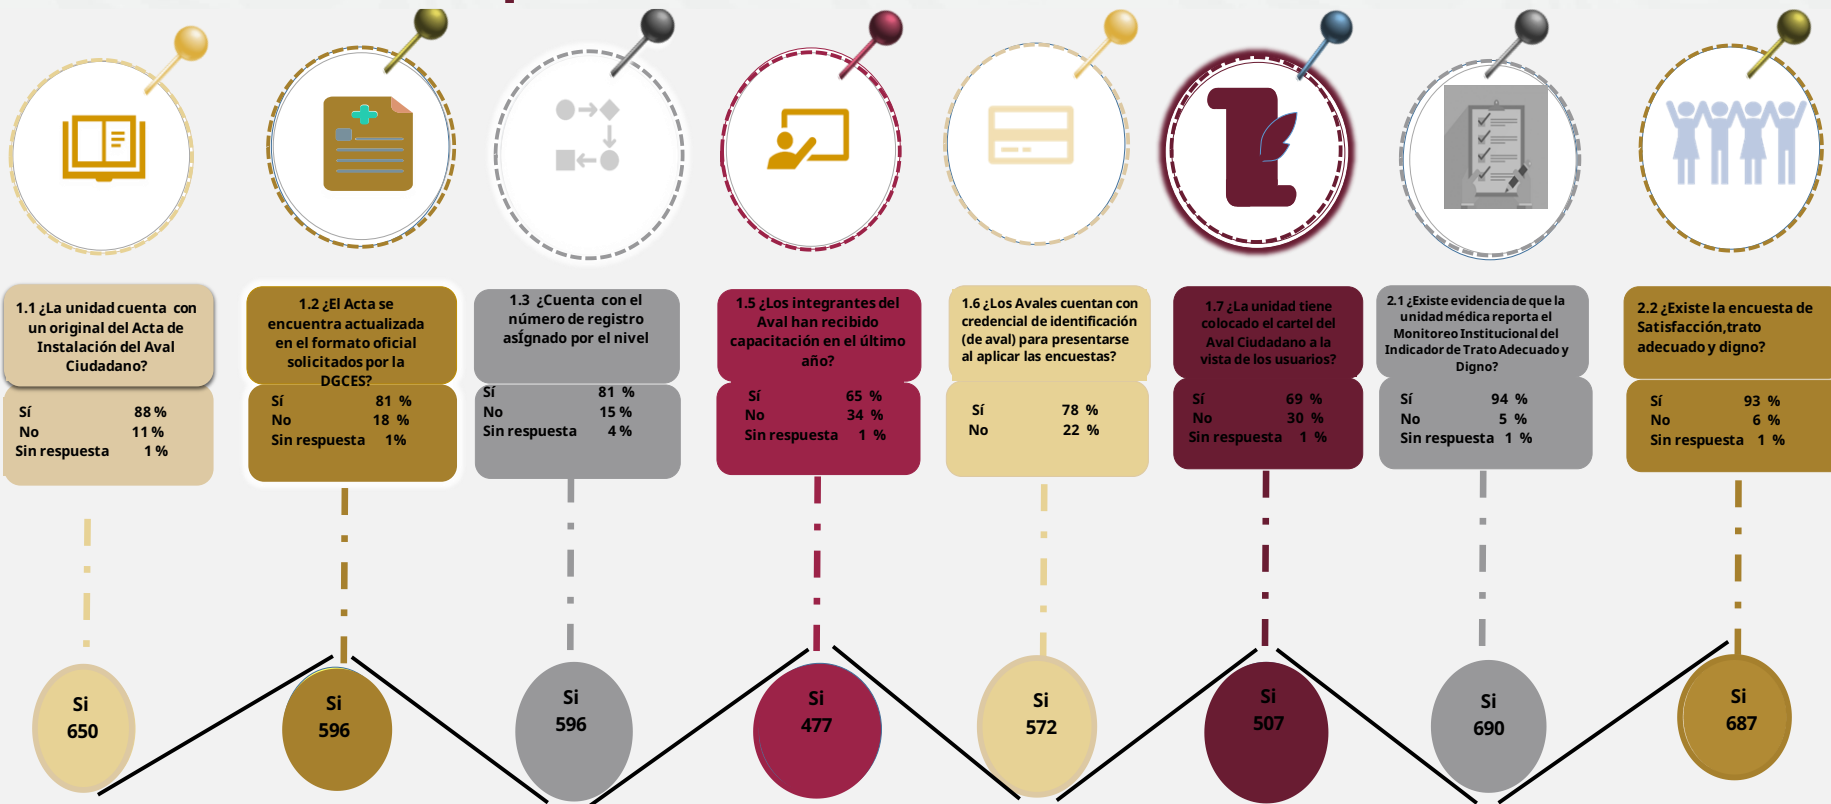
1.1 ¿La unidad cuenta con un original del Acta de Instalación del Aval Ciudadano?

Sí 88 %
No 11 %
Sin respuesta 1 %

Si
650

1.2 ¿El Acta se encuentra actualizada en el formato oficial solicitados por la DGCES?

Sí 81 %
No 18 %
Sin respuesta 1%

Si
596

1.3 ¿Cuenta con el número de registro asÍgnado por el nivel

Sí 81 %
No 15 %
Sin respuesta 4 %

Si
596

1.5 ¿Los integrantes del Aval han recibido capacitación en el último año?

Sí 65 %
No 34 %
Sin respuesta 1 %

Si
477

1.6 ¿Los Avales cuentan con credencial de identificación (de aval) para presentarse al aplicar las encuestas?

Sí 78 %
No 22 %

Si
572

1.7 ¿La unidad tiene colocado el cartel del Aval Ciudadano a la vista de los usuarios?

Sí 69 %
No 30 %
Sin respuesta 1 %

Si
507

2.1 ¿Existe evidencia de que la unidad médica reporta el Monitoreo Institucional del Indicador de Trato Adecuado y Digno?

Sí 94 %
No 5 %
Sin respuesta 1 %

Si
690

2.2 ¿Existe la encuesta de Satisfacción,trato adecuado y digno?

Sí 93 %
No 6 %
Sin respuesta 1 %

Si
687